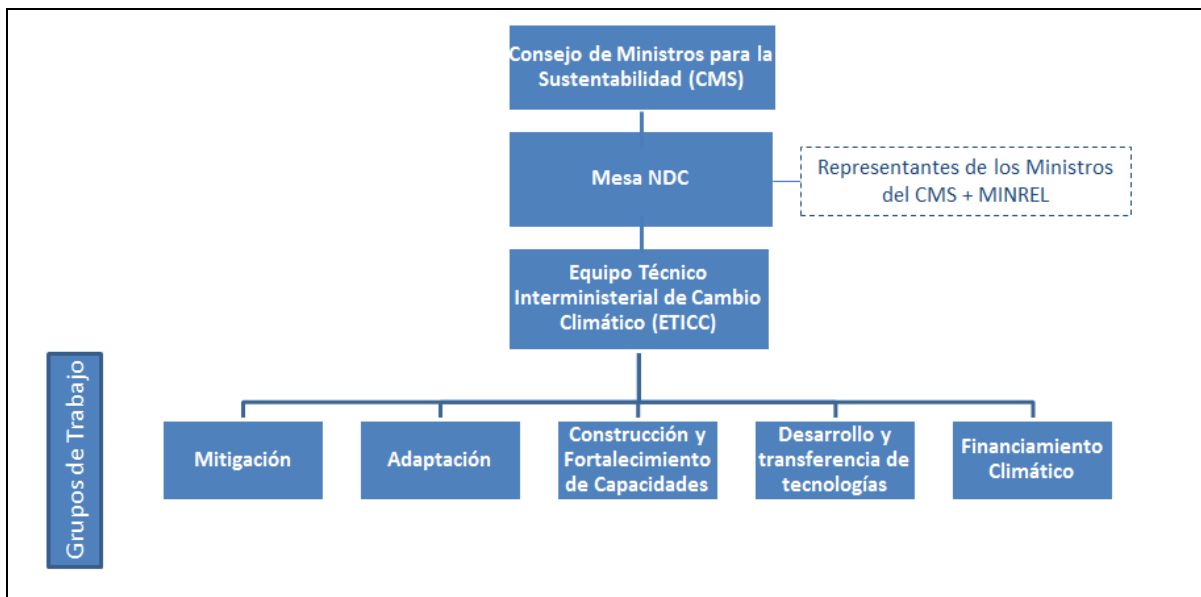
Consejo de Ministros para la Sustentabilidad (CMS)

Mesa NDC

Representantes de los Ministros del CMS + MINREL

Equipo Técnico Interministerial de Cambio Climático (ETICC)

Grupos de Trabajo

Mitigación

Adaptación

Construcción y Fortalecimiento de Capacidades

Desarrollo y transferencia de tecnologías

Financiamiento Climático